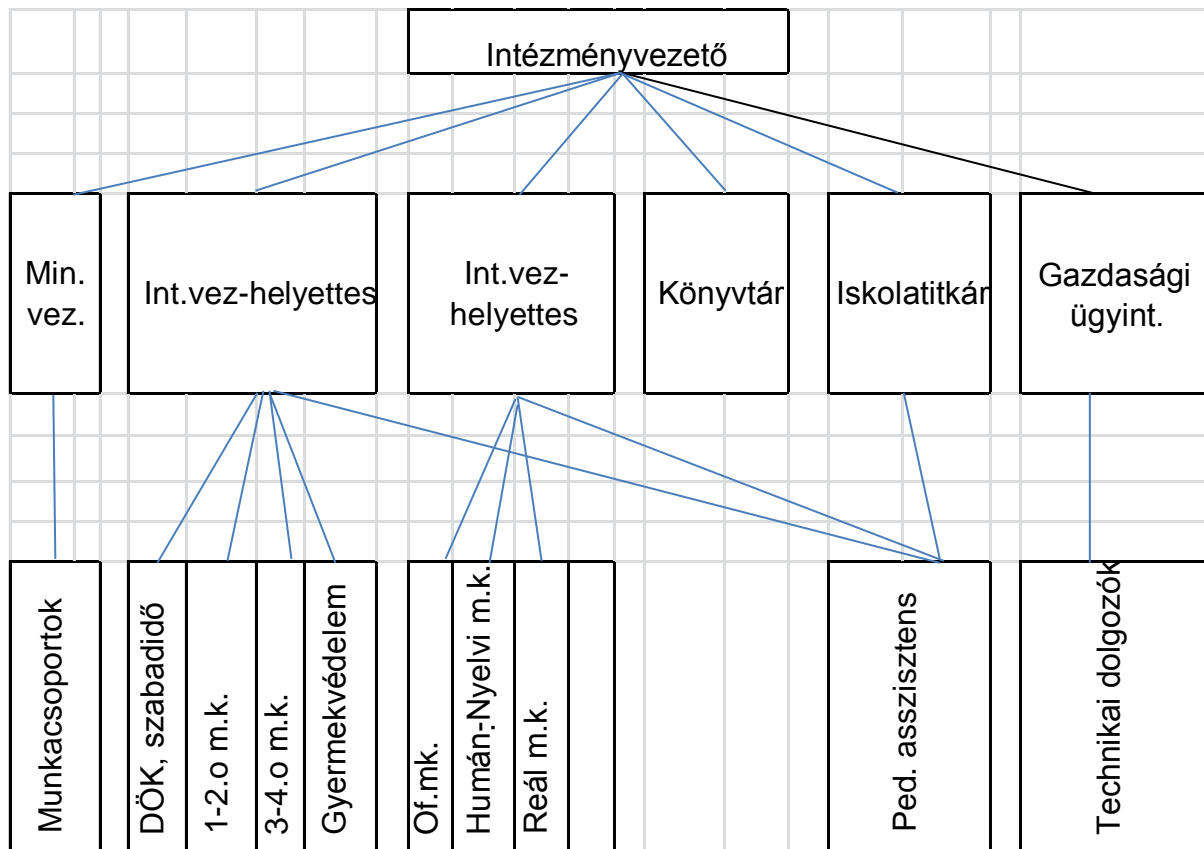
Intézményvezető

Min. vez.

Int.vez-helyettes

Int.vez-helyettes

Könyvtár

Iskolatitkár

Gazdasági ügyint.

Munkacsoportok

DÖK, szabadidő

1-2.o m.k.

3-4.o m.k.

Gyermekvédelem

Of.mk.

Humán-Nyelvi m.k.

Reál m.k.

Ped. asszisztens

Technikai dolgozók